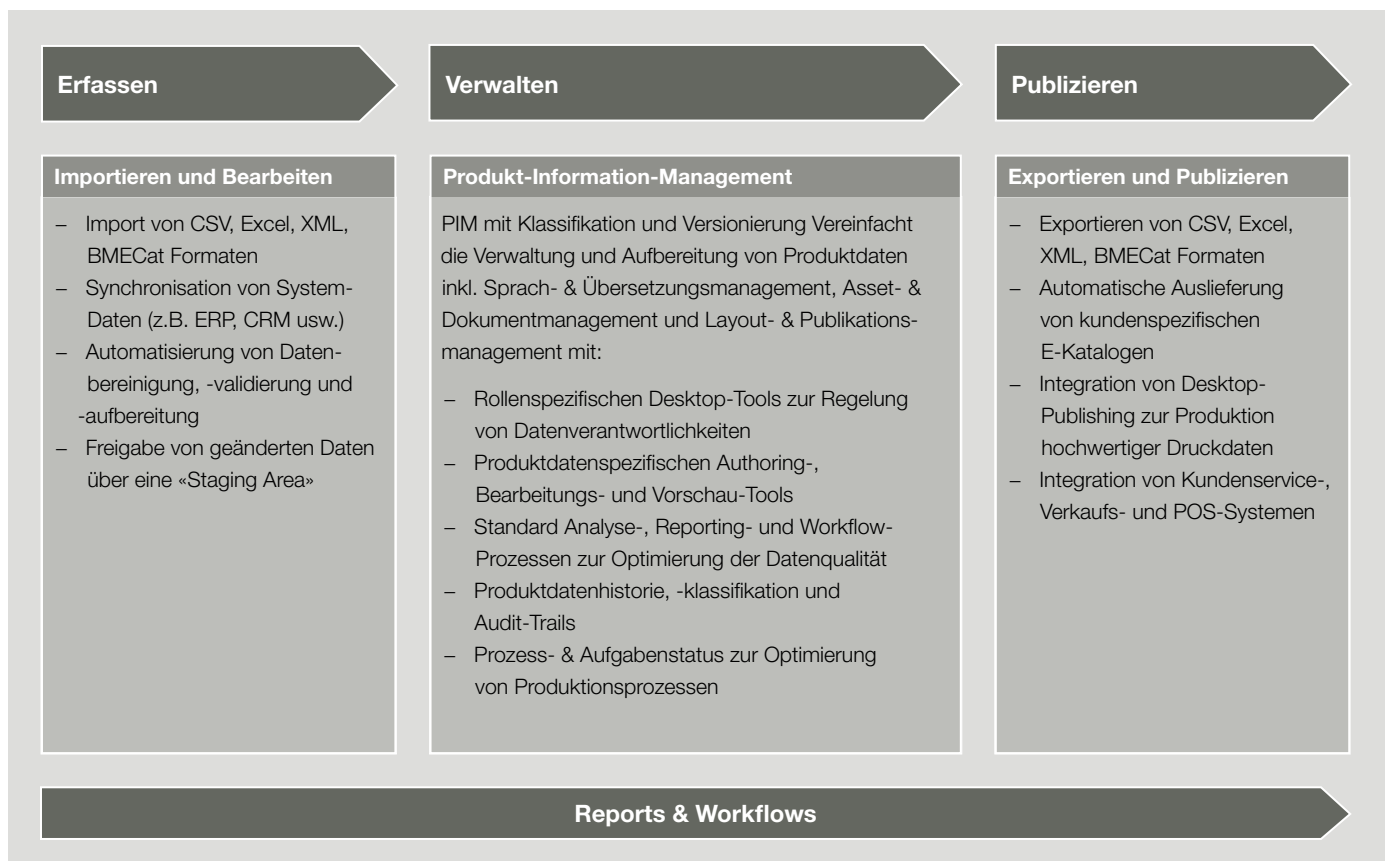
Erfassen

Verwalten

Publizieren

Importieren und Bearbeiten

– Import von CSV, Excel, XML, BMECat Formaten
– Synchronisation von System-Daten (z.B. ERP, CRM usw.)
– Automatisierung von Datenbereinigung, -validierung und -aufbereitung
– Freigabe von geänderten Daten über eine «Staging Area»

Produkt-Information-Management

PIM mit Klassifikation und Versionierung Vereinfacht die Verwaltung und Aufbereitung von Produktdaten inkl. Sprach- & Übersetzungsmanagement, Asset- & Dokumentmanagement und Layout- & Publikationsmanagement mit:

– Rollenspezifischen Desktop-Tools zur Regelung von Datenverantwortlichkeiten
– Produktdatenspezifischen Authoring-, Bearbeitungs- und Vorschau-Tools
– Standard Analyse-, Reporting- und Workflow-Prozessen zur Optimierung der Datenqualität
– Produktdatenhistorie, -klassifikation und Audit-Trails
– Prozess- & Aufgabenstatus zur Optimierung von Produktionsprozessen

Exportieren und Publizieren

– Exportieren von CSV, Excel, XML, BMECat Formaten
– Automatische Auslieferung von kundenspezifischen E-Katalogen
– Integration von Desktop-Publishing zur Produktion hochwertiger Druckdaten
– Integration von Kundenservice-, Verkaufs- und POS-Systemen

Reports & Workflows